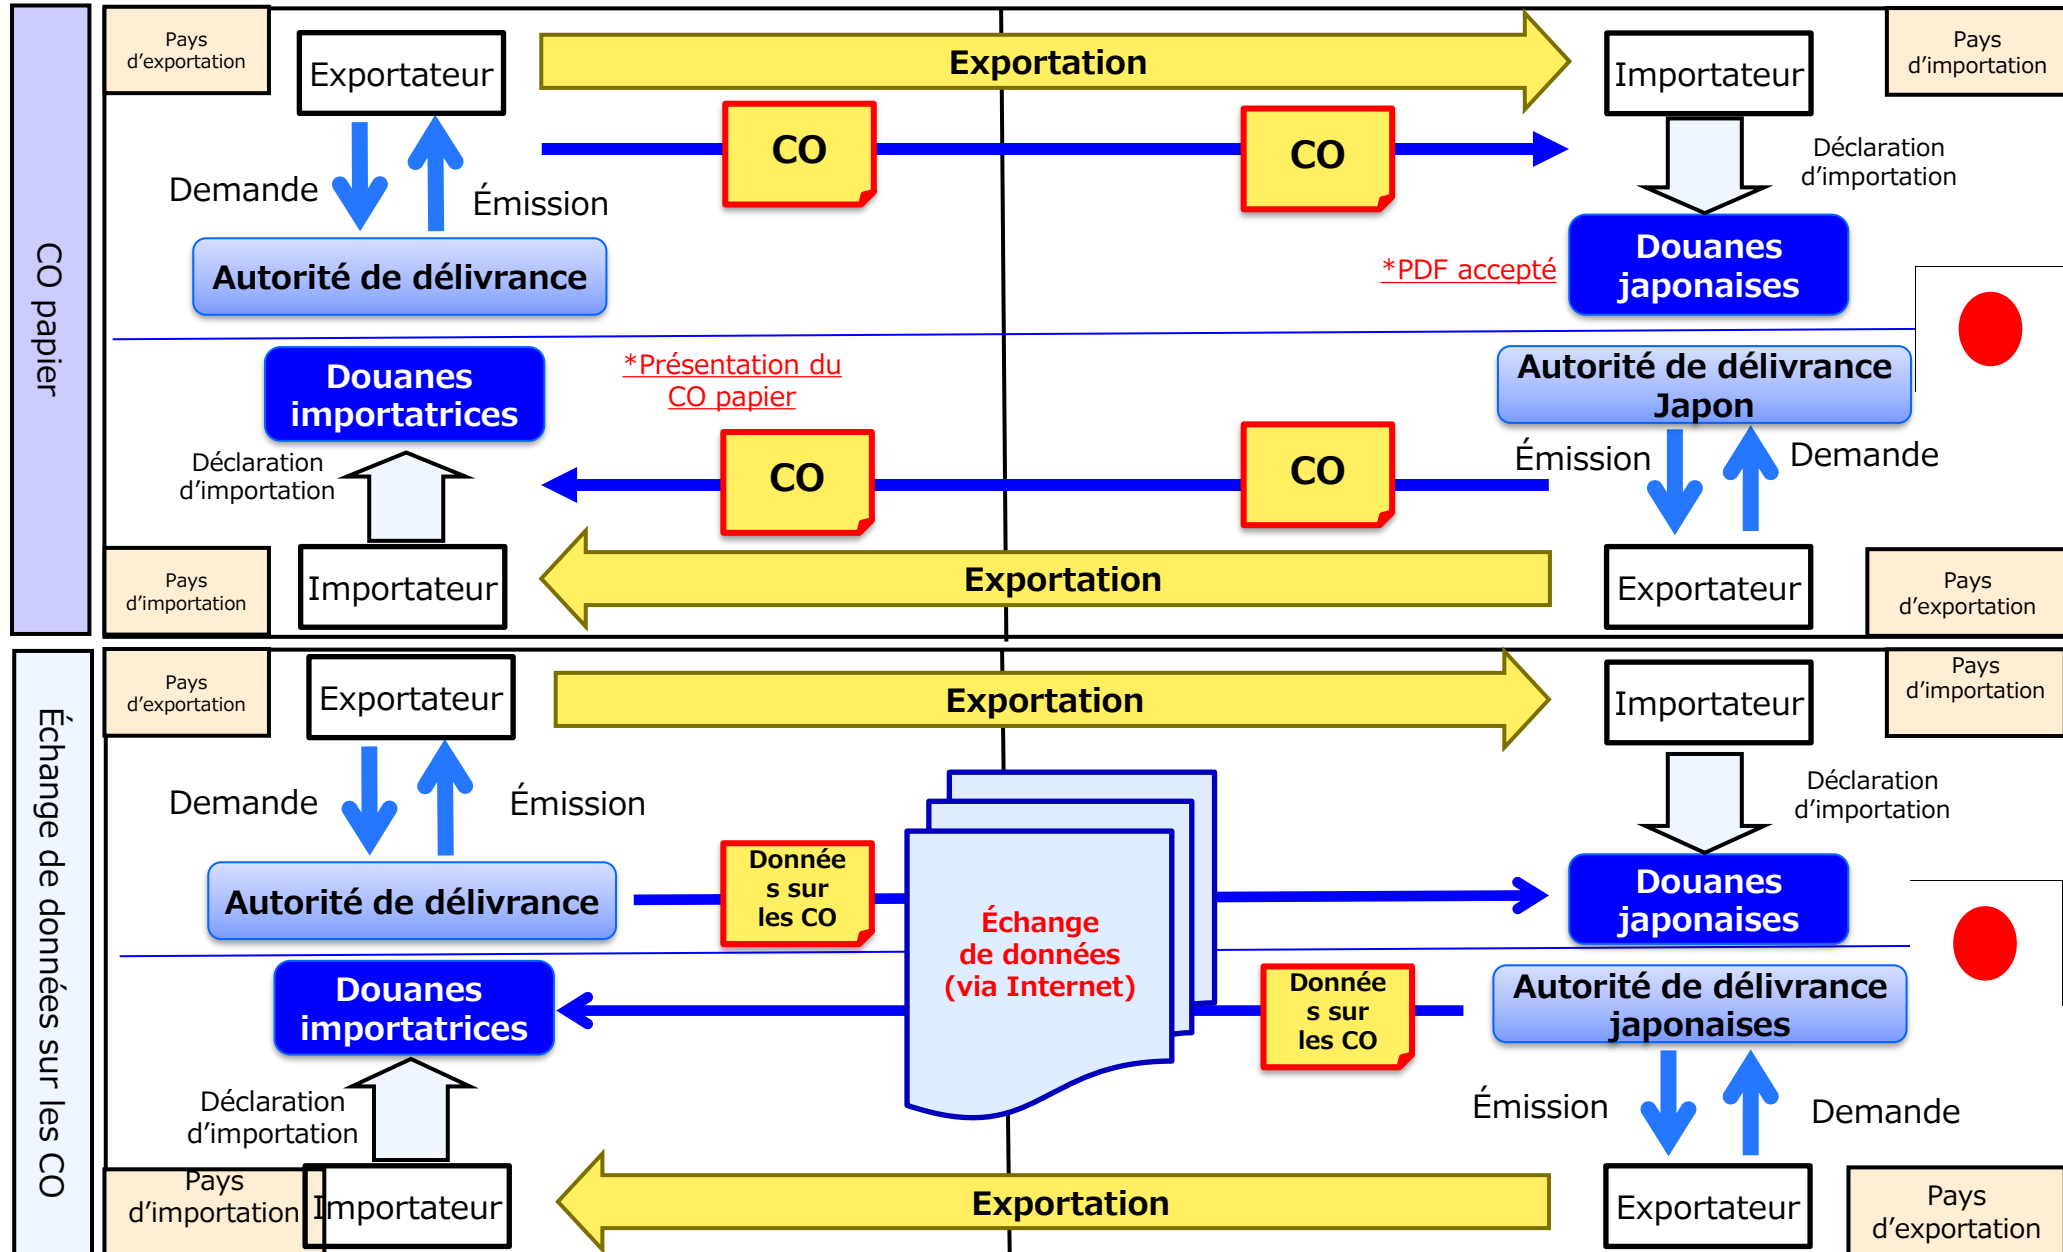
CO papier

Pays d'exportation

Exportateur

Exportation

Importateur

Pays d'importation

CO

CO

Demande

Émission

Déclaration d'importation

Autorité de délivrance

*PDF accepté

Douanes japonaises

Douanes importatrices

*Présentation du CO papier

Autorité de délivrance Japon

Déclaration d'importation

CO

CO

Émission

Demande

Pays d'importation

Importateur

Exportation

Exportateur

Pays d'exportation

Échange de données sur les CO

Pays d'exportation

Exportateur

Exportation

Importateur

Pays d'importation

Demande

Émission

Déclaration d'importation

Autorité de délivrance

Données sur les CO

Échange de données (via Internet)

Douanes japonaises

Douanes importatrices

Données sur les CO

Autorité de délivrance japonaises

Déclaration d'importation

Émission

Demande

Pays d'importation

Importateur

Exportation

Exportateur

Pays d'exportation